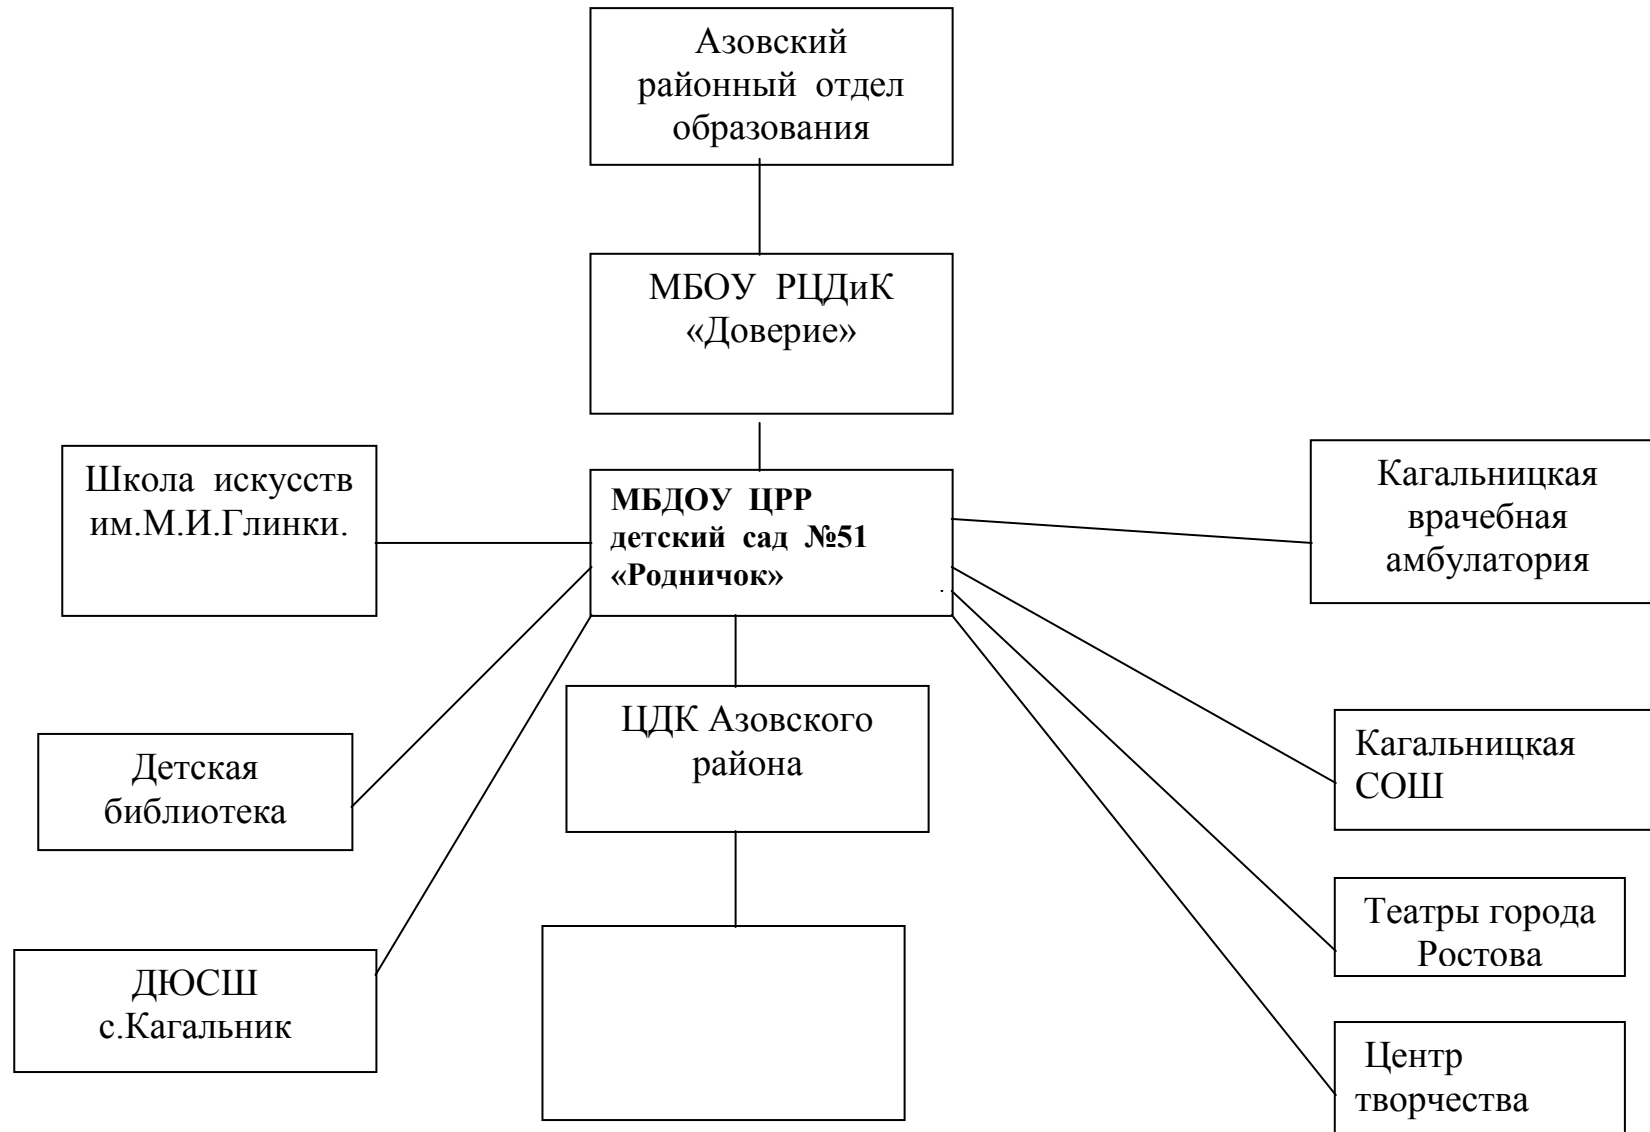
Азовский районный отдел образования

МБОУ РЦДиК «Доверие»

Школа искусств им.М.И.Глинки.

**МБДОУ ЦРР детский сад №51 «Родничок»**

Кагальницкая врачебная амбулатория

Детская библиотека

ЦДК Азовского района

Кагальницкая СОШ

Театры города Ростова

ДЮСШ с.Кагальник

Центр творчества